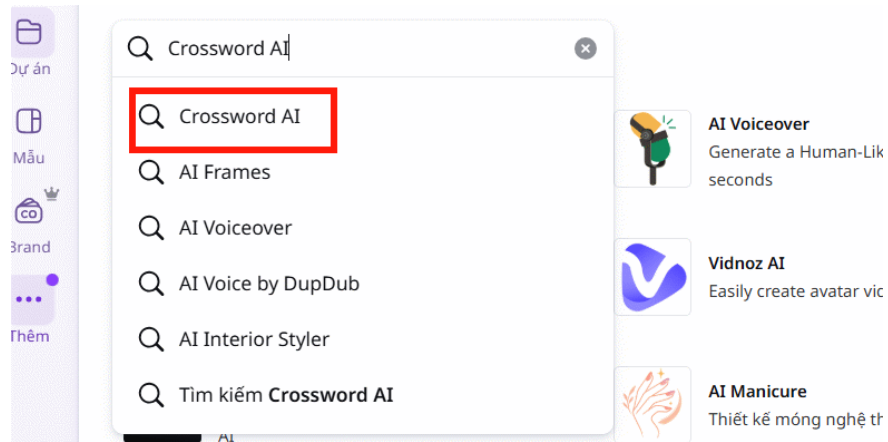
Dự án

Mẫu

Brand

Thêm

Crossword AI

Crossword AI

AI Frames

AI Voiceover

AI Voice by DupDub

AI Interior Styler

Tìm kiếm **Crossword AI**

AI

AI Voiceover
Generate a Human-Lik
seconds

Vidnoz AI
Easily create avatar vic

AI Manicure
Thiết kế móng nghệ th